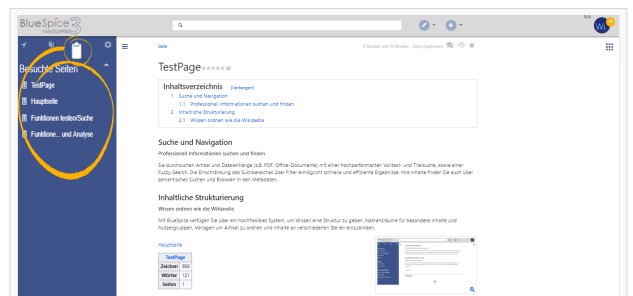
BlueSpice 3 MediaWiki

Besuchte Seiten

TestPage

Hauptseite

Funktionen testen/Suche

Funktione... und Analyse

Seite

3 Stunden und 32 Minuten · Gesp Hippenstein

TestPage

Inhaltsverzeichnis [Verbergen]

1 Suche und Navigation

1.1 Professionell informationen suchen und finden

2 Inhaltliche Strukturierung

2.1 Wissen ordnen wie die Wikipedia

Suche und Navigation

Professionell informationen suchen und finden

Sie durchsuchen Artikel und Dateianhänge (z.B. PDF, Office-Dokumente) mit einer hochperformanten Volltext- und Titelsuche, sowie einer Fuzzy-Search. Die Einschränkung des Suchbereiches über Filter ermöglicht schnelle und effiziente Ergebnisse. Ihre Inhalte finden Sie auch über semantisches Suchen und Browsen in den Metadaten.

Inhaltliche Strukturierung

Wissen ordnen wie die Wikipedia

Mit BlueSpice verfügen Sie über ein hochflexibles System, um Wissen eine Struktur zu geben. Namensräume für besondere Inhalte und Nutzergruppen, Vorlagen um Artikel zu ordnen und Inhalte an verschiedenen Stellen einzubinden.

Hauptseite

| TestPage | |
|---|---|
| Zeichen | 966 |
| Wörter | 121 |
| Seiten | 1 |